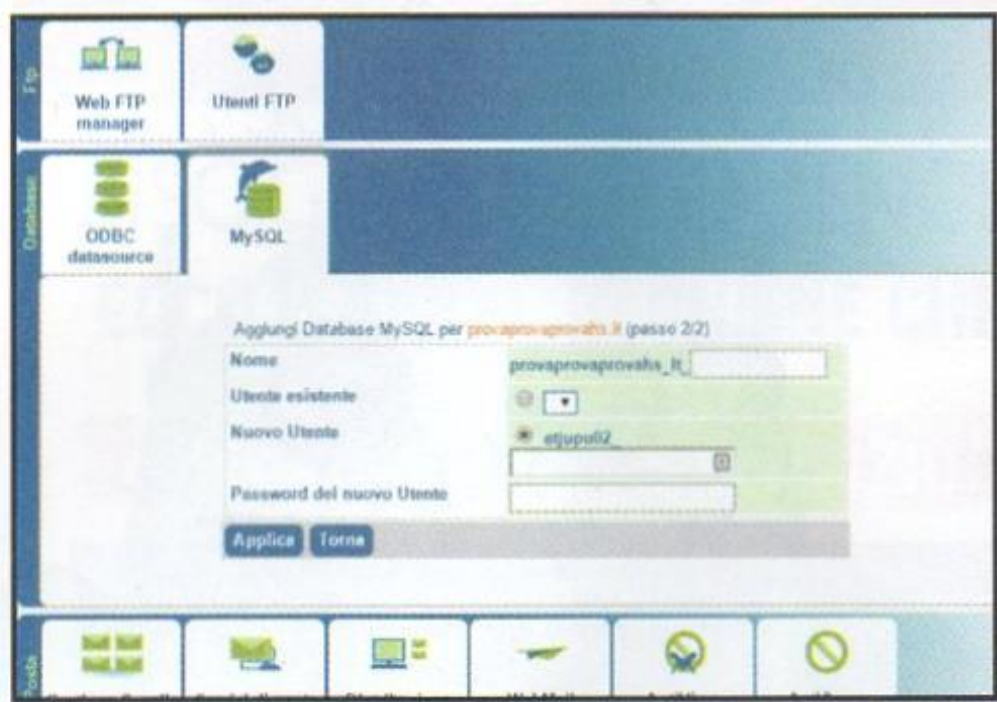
Ftp

Web FTP manager

Utenti FTP

Database

ODBC datasource

MySQL

Aggiungi Database MySQL per provaprovaprovahs.it (passo 2/2)

| | |
|---|---|
| Nome | provaprovaprovahs_it_ |
| Utente esistente | |
| Nuovo Utente | etjupul2_ |
| Password del nuovo Utente | |

Applica Torna

Posta

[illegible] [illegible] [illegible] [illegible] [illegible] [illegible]